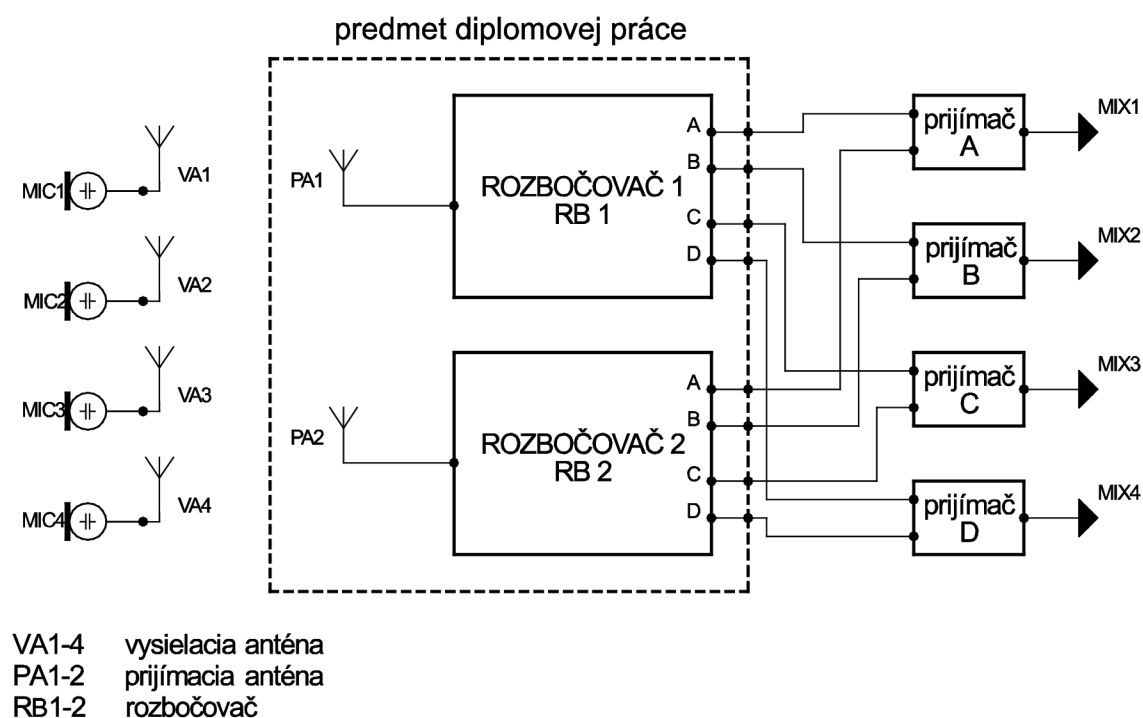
predmet diplomovej práce

MIC1 VA1
MIC2 VA2
MIC3 VA3
MIC4 VA4

PA1
ROZBOČOVAČ 1
RB 1
A
B
C
D

PA2
ROZBOČOVAČ 2
RB 2
A
B
C
D

prijímač A MIX1
prijímač B MIX2
prijímač C MIX3
prijímač D MIX4

VA1-4 vysielacia anténa
PA1-2 prijímacia anténa
RB1-2 rozbočovač